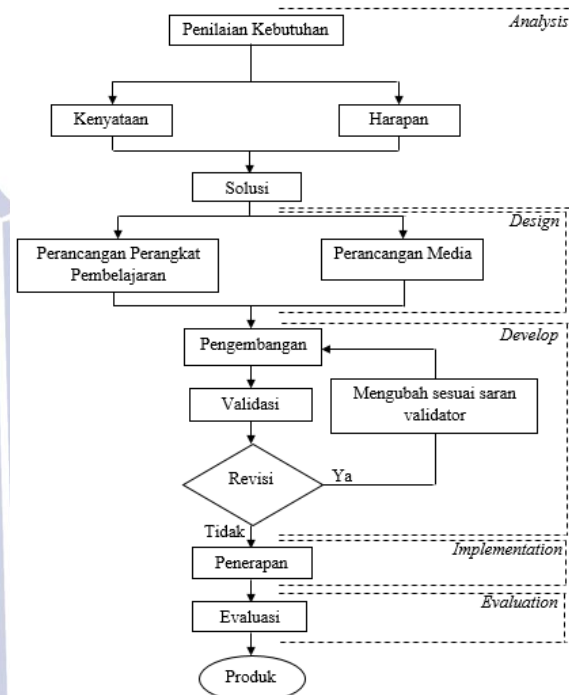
Analysis

Penilaian Kebutuhan

Kenyataan

Harapan

Solusi

Design

Perancangan Perangkat Pembelajaran

Perancangan Media

Develop

Pengembangan

Validasi

Mengubah sesuai saran validator

Revisi

Ya

Tidak

Implementation

Penerapan

Evaluation

Evaluasi

Produk